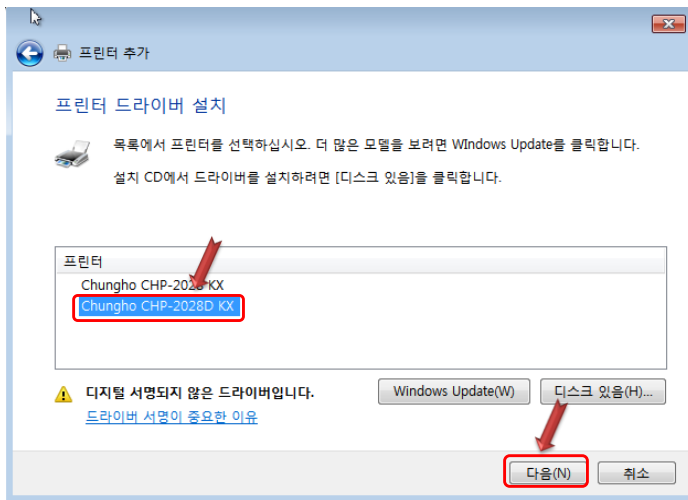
프린터 추가

프린터 드라이버 설치

목록에서 프린터를 선택하십시오. 더 많은 모델을 보려면 WIndows Update를 클릭합니다.

설치 CD에서 드라이버를 설치하려면 [디스크 있음]을 클릭합니다.

프린터
Chungho CHP-2028 KX
Chungho CHP-2028D KX

디지털 서명되지 않은 드라이버입니다.
드라이버 서명이 중요한 이유

Windows Update(W)
디스크 있음(H)...

다음(N)
취소